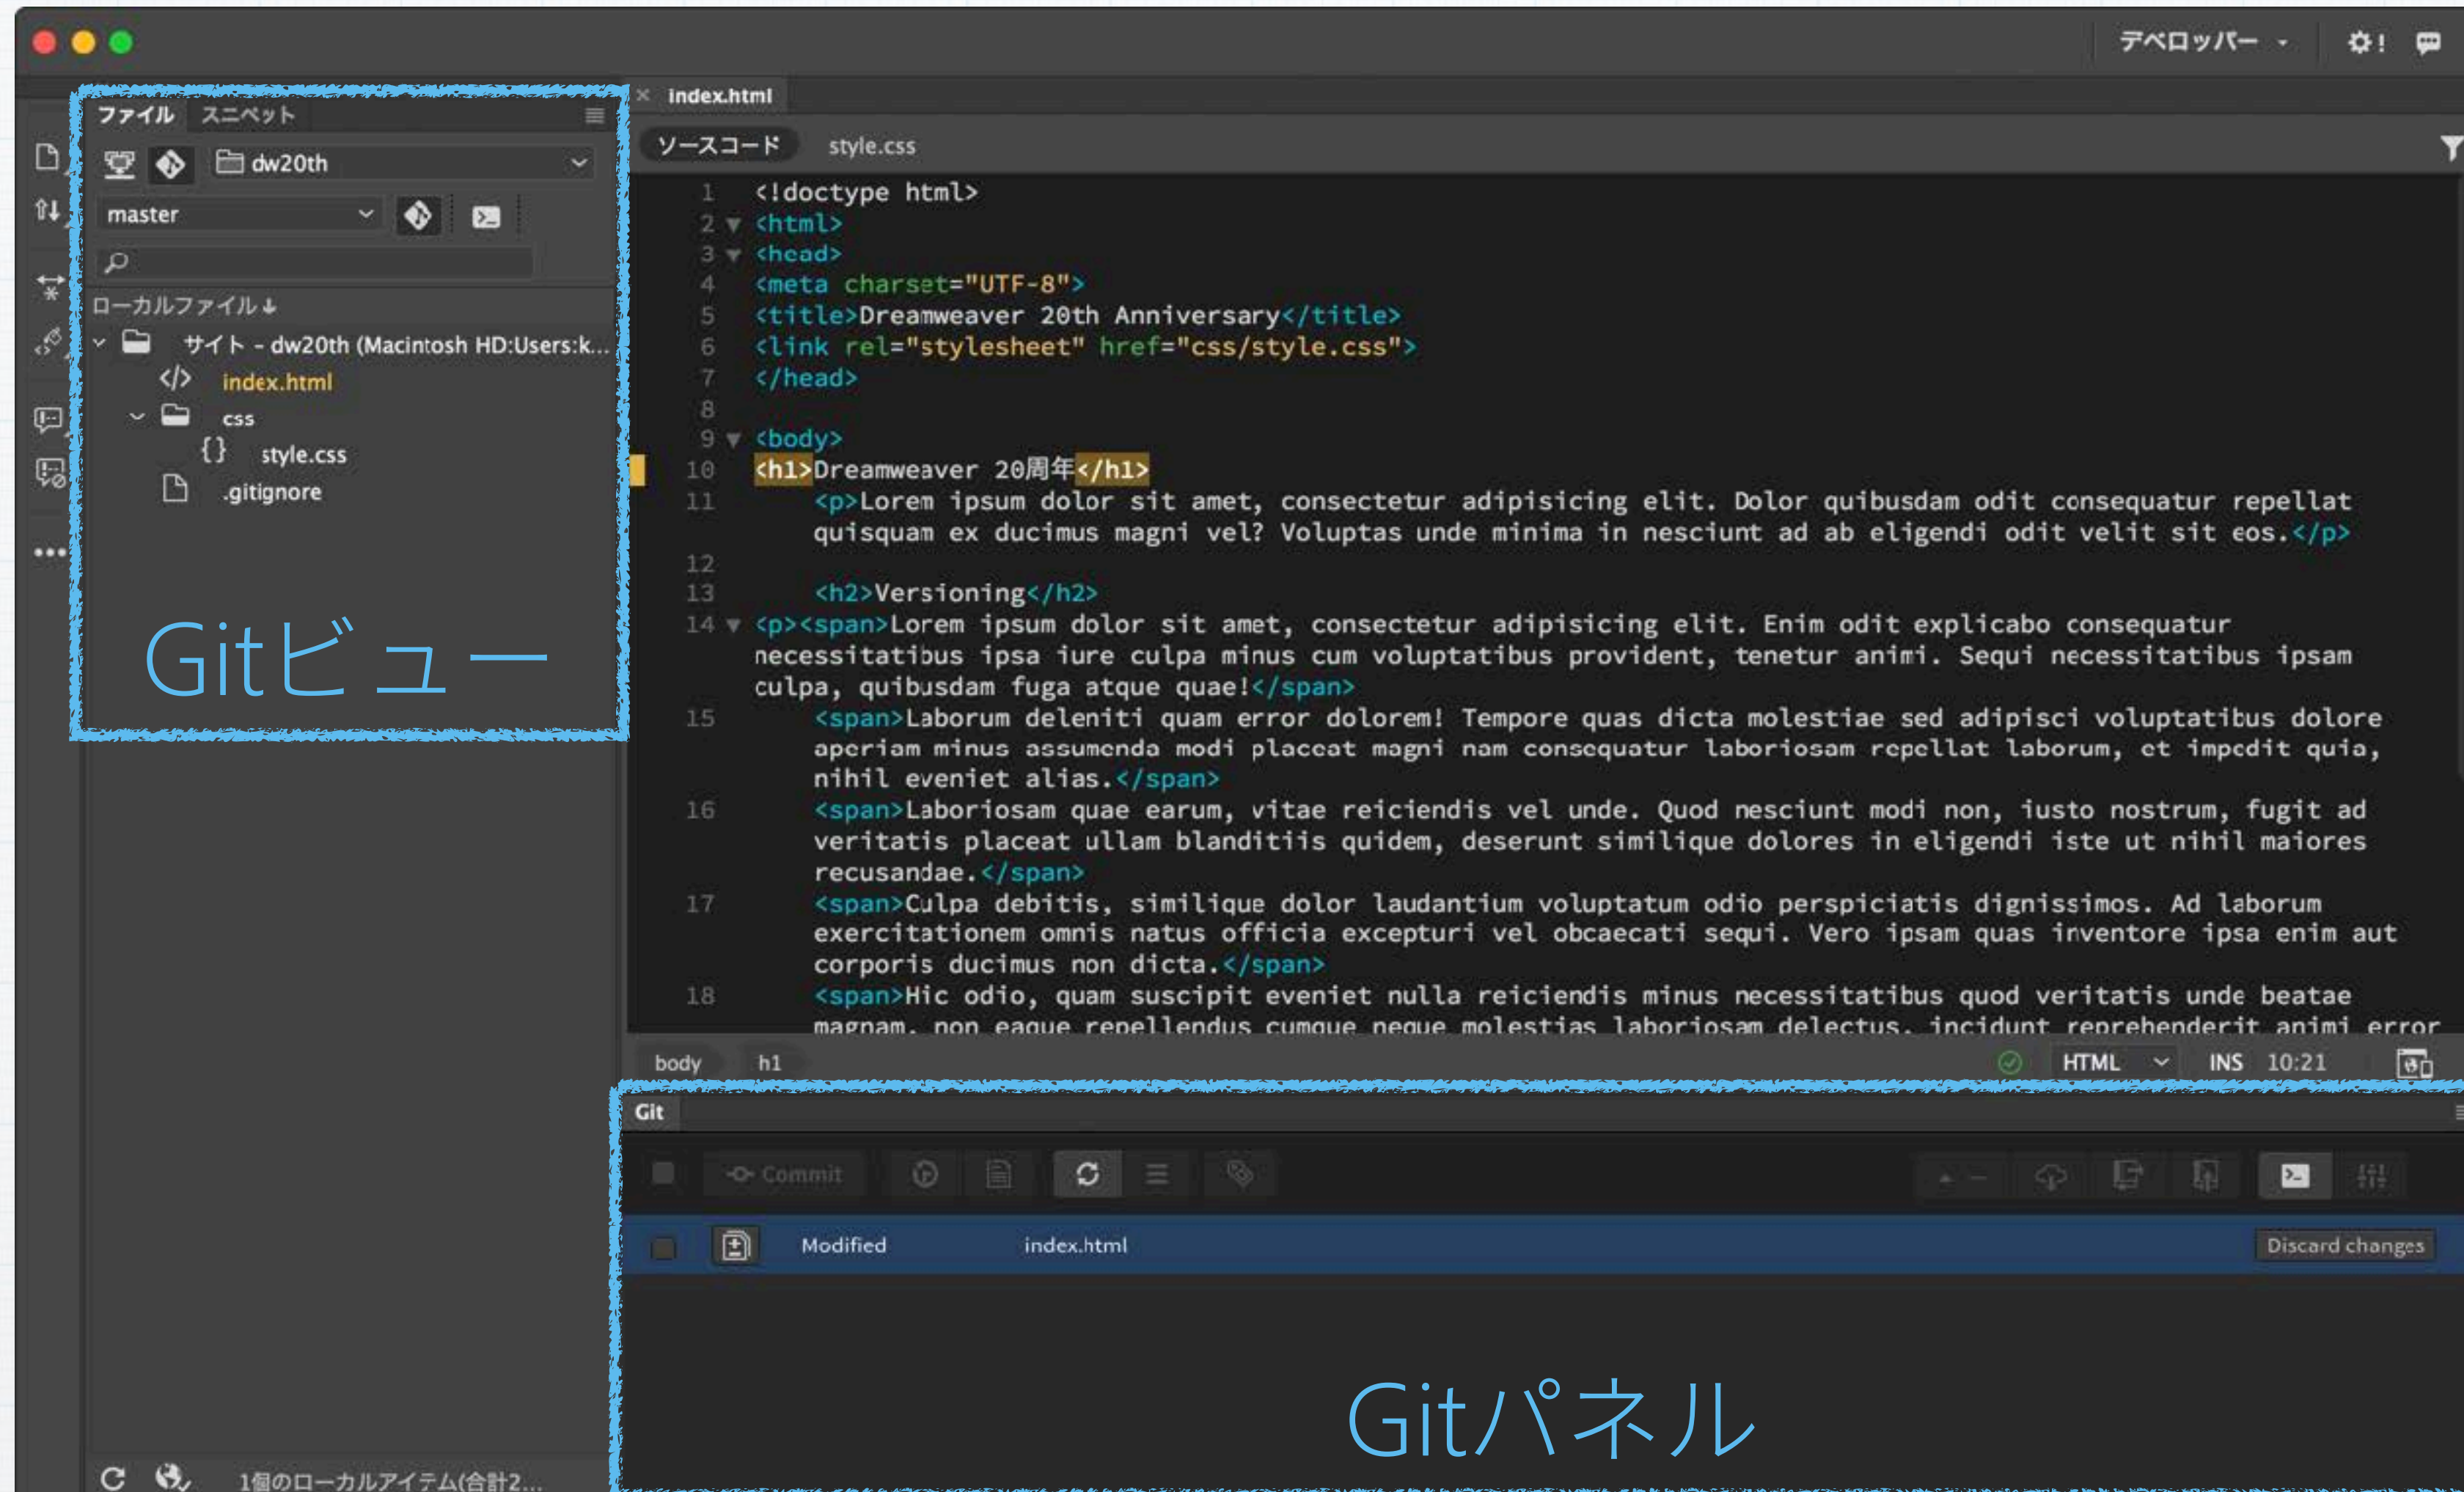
デベロッパー

index.html

ファイル スニペット

dw20th

master

ローカルファイル

サイト - dw20th (Macintosh HD:Users:k...

index.html

css

style.css

.gitignore

Gitビュー

1個のローカルアイテム(合計2...

ソースコード style.css

1 <!doctype html>
2 <html>
3 <head>
4 <meta charset="UTF-8">
5 <title>Dreamweaver 20th Anniversary</title>
6 <link rel="stylesheet" href="css/style.css">
7 </head>
8
9 <body>
10 <h1>Dreamweaver 20周年</h1>
11 <p>Lorem ipsum dolor sit amet, consectetur adipisicing elit. Dolor quibusdam odit consequatur repellat quisquam ex ducimus magni vel? Voluptas unde minima in nesciunt ad ab eligendi odit velit sit eos.</p>
12
13 <h2>Versioning</h2>
14 <p><span>Lorem ipsum dolor sit amet, consectetur adipisicing elit. Enim odit explicabo consequatur necessitatibus ipsa iure culpa minus cum voluptatibus provident, tenetur animi. Sequi necessitatibus ipsam culpa, quibusdam fuga atque quae!</span>
15 <span>Laborum deleniti quam error dolorem! Tempore quas dicta molestiae sed adipisci voluptatibus dolore aperiam minus assumenda modi placeat magni nam consequatur laboriosam repellat laborum, et impedit quia, nihil eveniet alias.</span>
16 <span>Laboriosam quae earum, vitae reiciendis vel unde. Quod nesciunt modi non, iusto nostrum, fugit ad veritatis placeat ullam blanditiis quidem, deserunt similique dolores in eligendi iste ut nihil maiores recusandae.</span>
17 <span>Culpa debitis, similique dolor laudantium voluptatum odio perspiciatis dignissimos. Ad laborum exercitationem omnis natus officia excepturi vel obcaecati sequi. Vero ipsam quas inventore ipsa enim aut corporis ducimus non dicta.</span>
18 <span>Hic odio, quam suscipit eveniet nulla reiciendis minus necessitatibus quod veritatis unde beatae magnam, non eaque repellendus cumque neque molestias laboriosam delectus, incidunt reprehenderit animi error

body h1 HTML INS 10:21

Git

Commit

Modified index.html Discard changes

Gitパネル